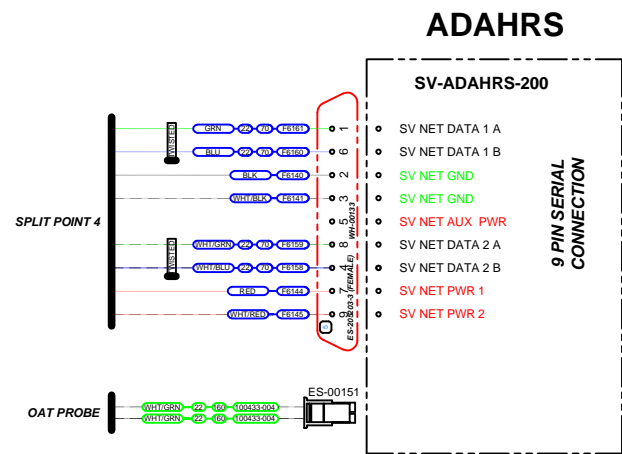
ADAHRS

SV-ADAHRS-200

SPLIT POINT 4

TWISTED

GRN 22 78 F6161 1 SV NET DATA 1 A
BLU 22 78 F6160 6 SV NET DATA 1 B
BLK F6140 2 SV NET GND
WHT/BLK F6141 3 SV NET GND
5 SV NET AUX PWR

TWISTED

WHT/GRN 22 78 F6159 8 SV NET DATA 2 A
WHT/BLU 22 78 F6158 4 SV NET DATA 2 B
RED F6144 7 SV NET PWR 1
WHT/RED F6145 9 SV NET PWR 2

WH-00133

ES-20203-3 (FEMALE)

9 PIN SERIAL CONNECTION

OAT PROBE

WHT/GRN 22 60 100433-004
WHT/GRN 22 60 100433-004

ES-00151